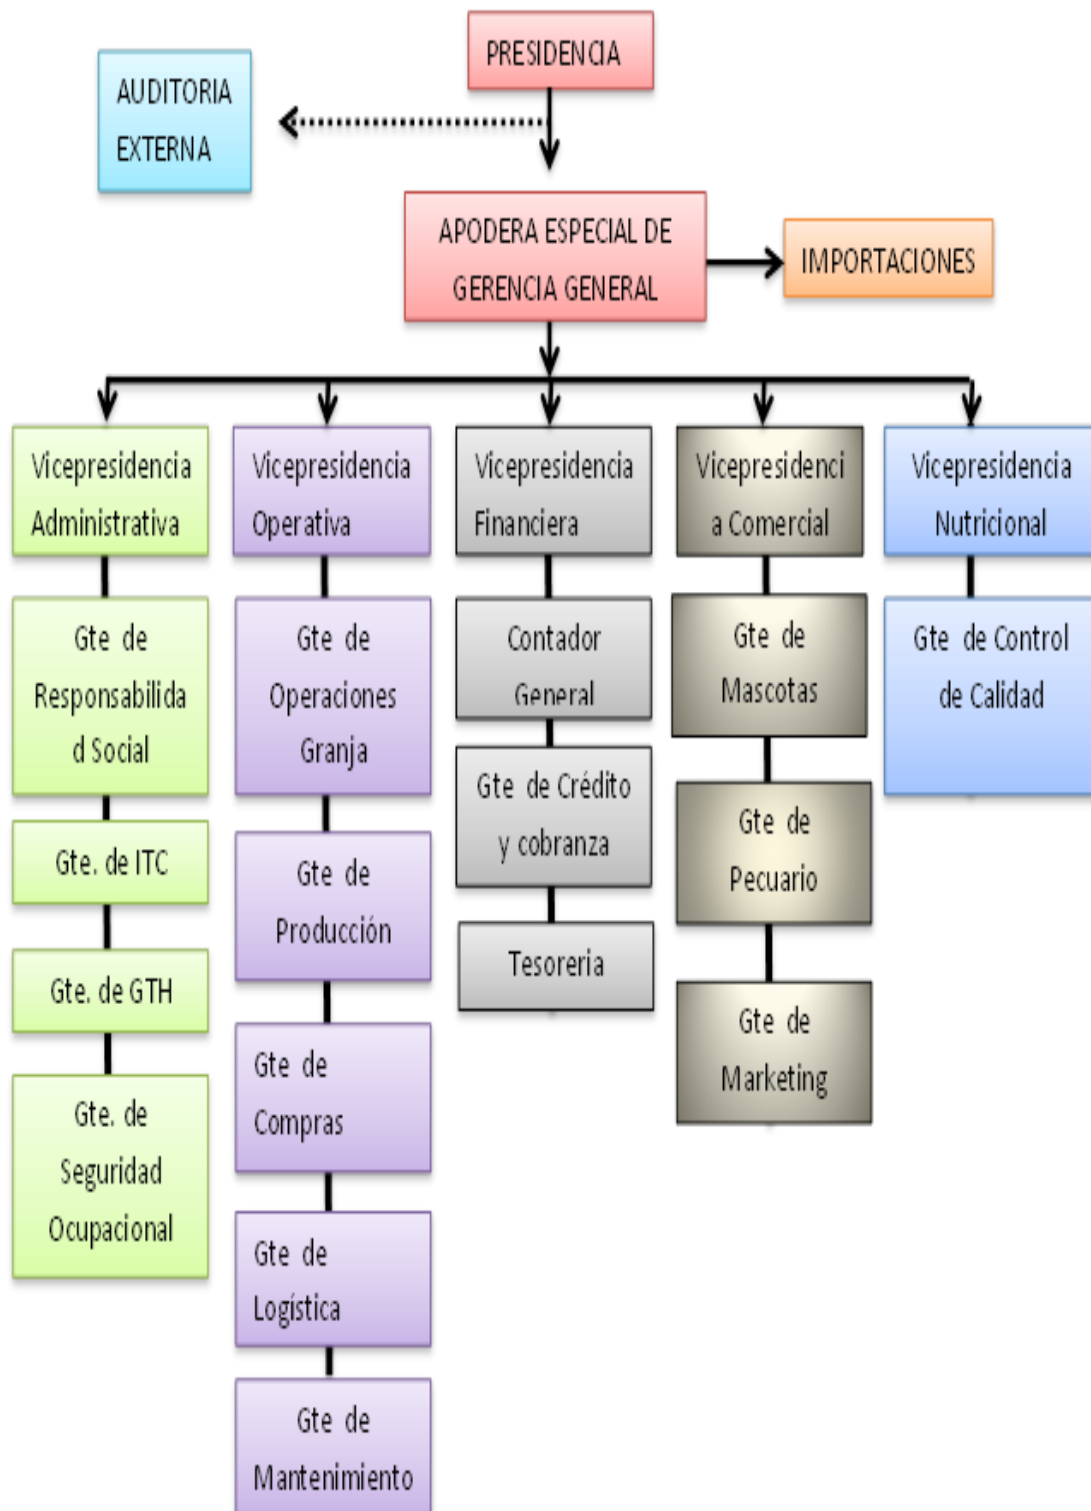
PRESIDENCIA

AUDITORIA EXTERNA

APODERA ESPECIAL DE GERENCIA GENERAL

IMPORTACIONES

Vicepresidencia Administrativa

Gte de Responsabilida d Social

Gte. de ITC

Gte. de GTH

Gte. de Seguridad Ocupacional

Vicepresidencia Operativa

Gte de Operaciones Granja

Gte de Producción

Gte de Compras

Gte de Logística

Gte de Mantenimiento

Vicepresidencia Financiera

Contador General

Gte de Crédito y cobranza

Tesoreria

Vicepresidenci a Comercial

Gte de Mascotas

Gte de Pecuario

Gte de Marketing

Vicepresidencia Nutricional

Gte de Control de Calidad